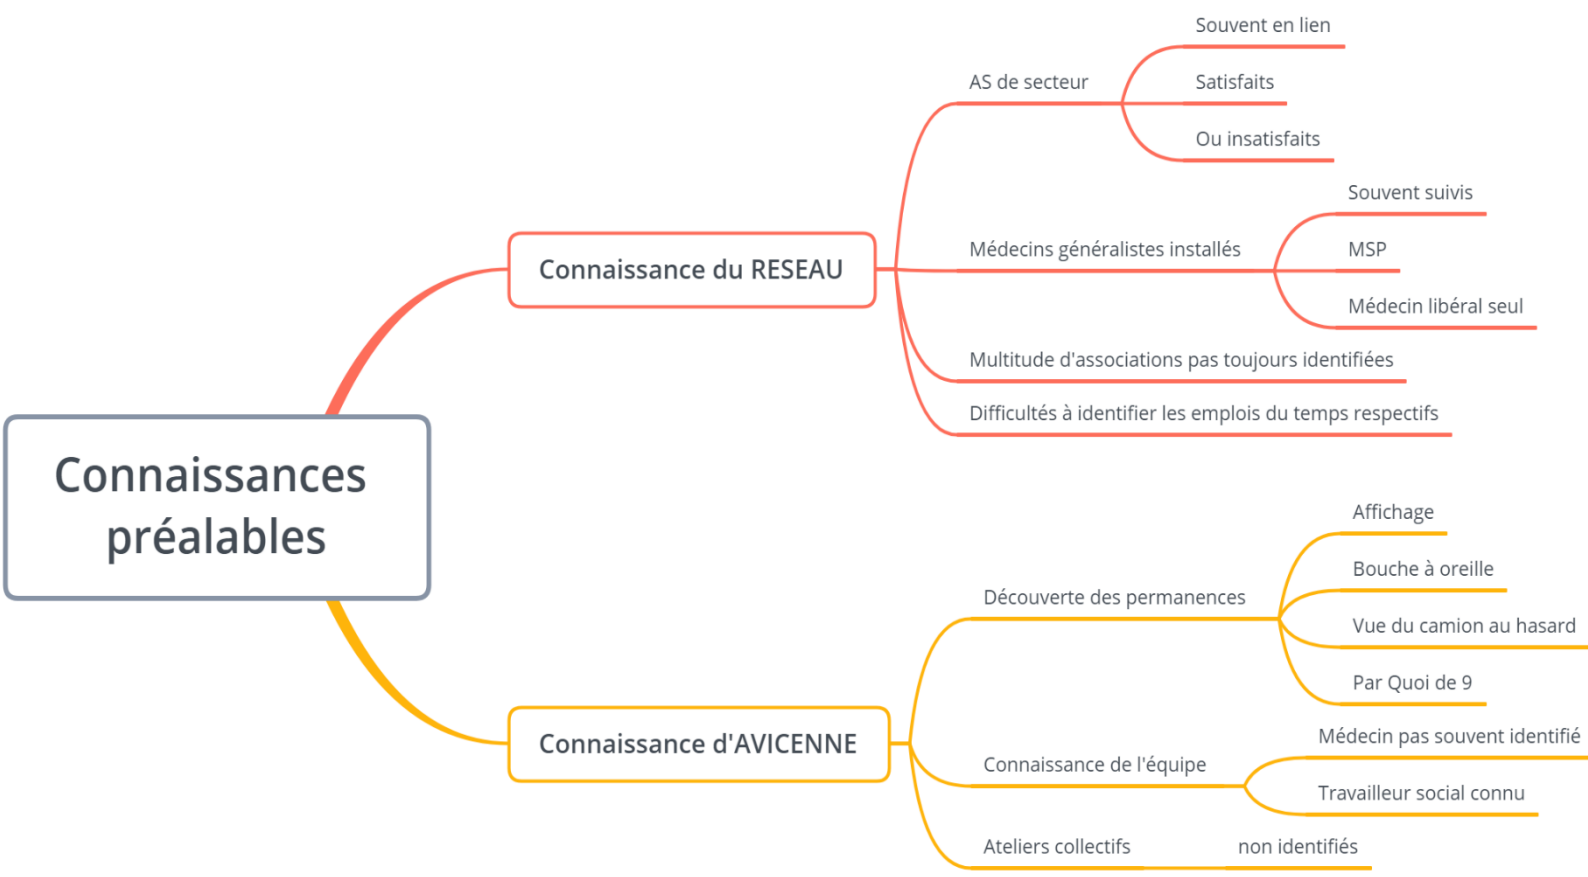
Connaissances préalables

Connaissance du RESEAU

AS de secteur
Souvent en lien
Satisfaits
Ou insatisfaits

Médecins généralistes installés
Souvent suivis
MSP
Médecin libéral seul

Multitude d'associations pas toujours identifiées

Difficultés à identifier les emplois du temps respectifs

Connaissance d'AVICENNE

Découverte des permanences
Affichage
Bouche à oreille
Vue du camion au hasard
Par Quoi de 9

Connaissance de l'équipe
Médecin pas souvent identifié
Travailleur social connu

Ateliers collectifs
non identifiés